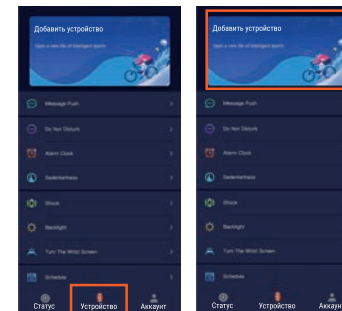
Добавить устройство
Open a new life of intelligent sports

Message Push
Do Not Disturb
Alarm Clock
Sedentariness
Shock
Backlight
Turn The Wrist Screen
Schedule

Статус
Устройство
Аккаунт

Добавить устройство
Open a new life of intelligent sports

Message Push
Do Not Disturb
Alarm Clock
Sedentariness
Shock
Backlight
Turn The Wrist Screen
Schedule

Статус
Устройство
А